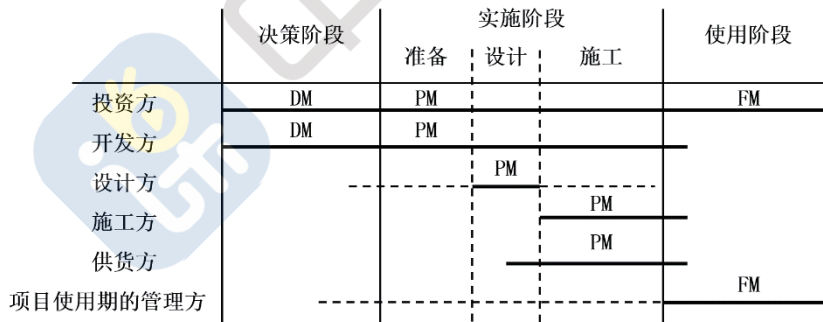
| | 决策阶段 | 实施阶段：准备 | 实施阶段：设计 | 实施阶段：施工 | 使用阶段 |
|---|---|---|---|---|---|
| 投资方 | DM | PM | | | FM |
| 开发方 | DM | PM | | | |
| 设计方 | | | PM | | |
| 施工方 | | | | PM | |
| 供货方 | | | | PM | |
| 项目使用期的管理方 | | | | | FM |